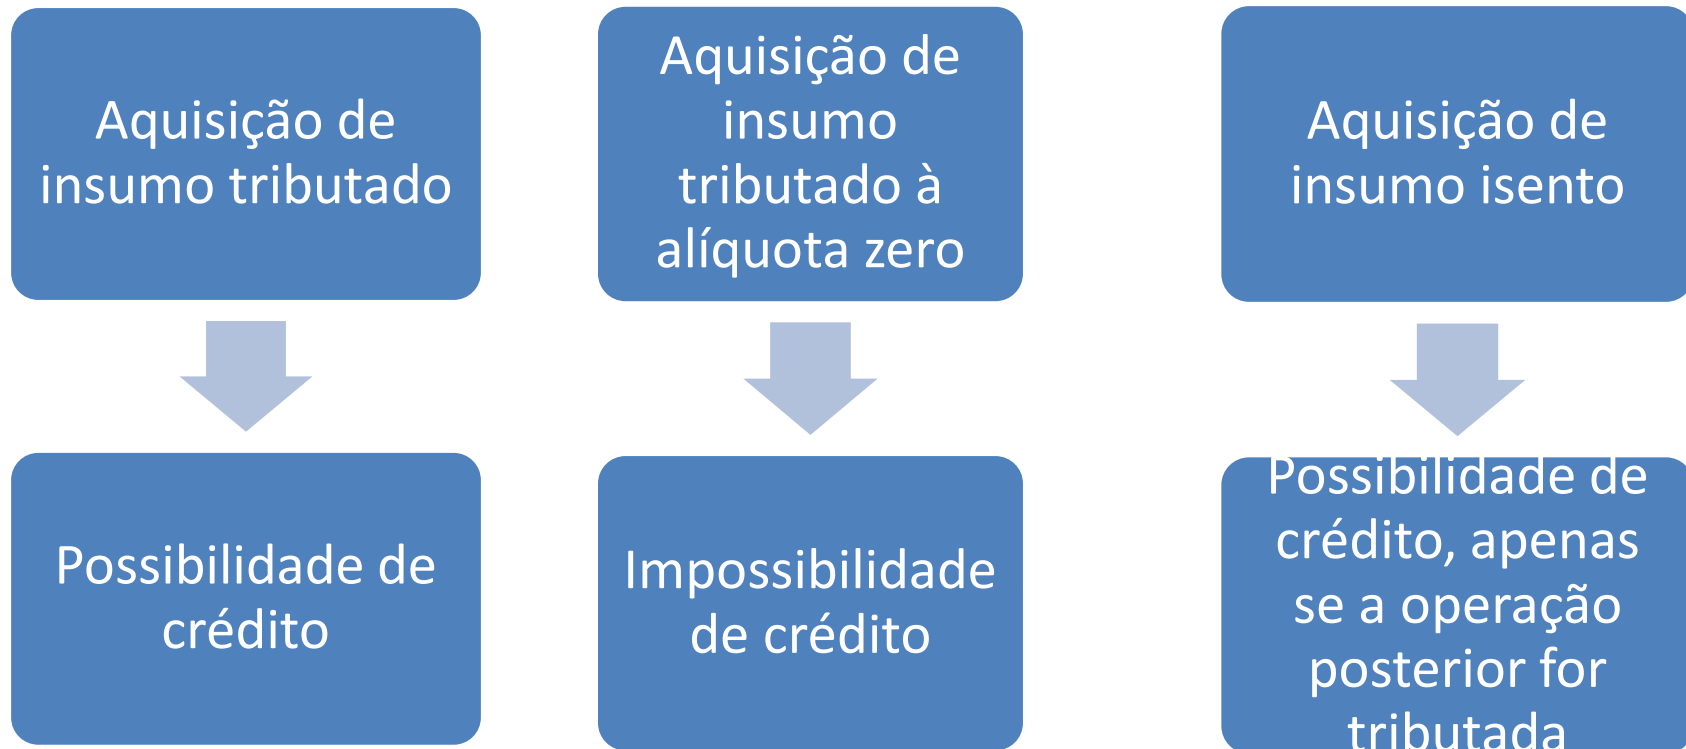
Aquisição de insumo tributado

Possibilidade de crédito

Aquisição de insumo tributado à alíquota zero

Impossibilidade de crédito

Aquisição de insumo isento

Possibilidade de crédito, apenas se a operação posterior for tributada